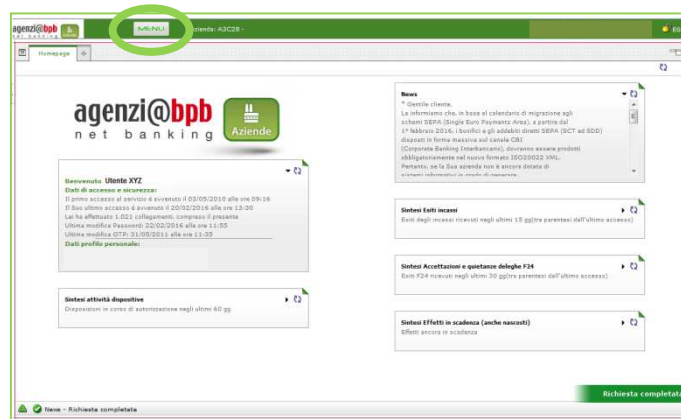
agenzi@bpb net banking

MENU

zienda: A3C28 -

ES

Homepage

agenzi@bpb
net banking
Aziende

Benvenuto Utente XYZ
Dati di accesso e sicurezza:
Il primo accesso al servizio è avvenuto il 03/05/2010 alle ore 09:16
Il Suo ultimo accesso è avvenuto il 20/02/2016 alle ore 13:30
Lei ha effettuato 1.021 collegamenti, compreso il presente
Ultima modifica Password: 22/02/2016 alle ore 11:55
Ultima modifica OTP: 31/05/2011 alle ore 11:33
Dati profilo personale:

Sintesi attività dispositive
Disposizioni in corso di autorizzazione negli ultimi 60 gg

News
* Gentile cliente,
La informiamo che, in base al calendario di migrazione agli schemi SEPA (Single Euro Payments Area), a partire dal 1° febbraio 2016, i bonifici e gli addebiti diretti SEPA (SCT ed SDD) disposti in forma massiva sul canale CBI (Corporate Banking Interbancario), dovranno essere prodotti obbligatoriamente nel nuovo formato ISO20022 XML.
Pertanto, se la Sua azienda non è ancora dotata di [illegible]

Sintesi Esiti incassi
Esiti degli incassi ricevuti negli ultimi 15 gg(tra parentesi dall'ultimo accesso)

Sintesi Accettazioni e quietanze deleghe F24
Esiti F24 ricevuti negli ultimi 30 gg(tra parentesi dall'ultimo accesso)

Sintesi Effetti in scadenza (anche nascosti)
Effetti ancora in scadenza

Richiesta completata

News - Richiesta completata